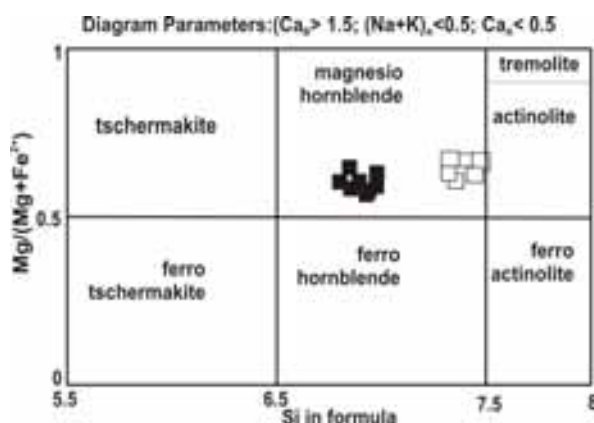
Diagram Parameters:($Ca_B$> 1.5; $(Na+K)_A$<0.5; $Ca_A$< 0.5

1

0.5

0

$Mg/(Mg+Fe^{2+})$

tschermakite

magnesio hornblende

tremolite

actinolite

ferro tschermakite

ferro hornblende

ferro actinolite

5.5

6.5

7.5

8

Si in formula